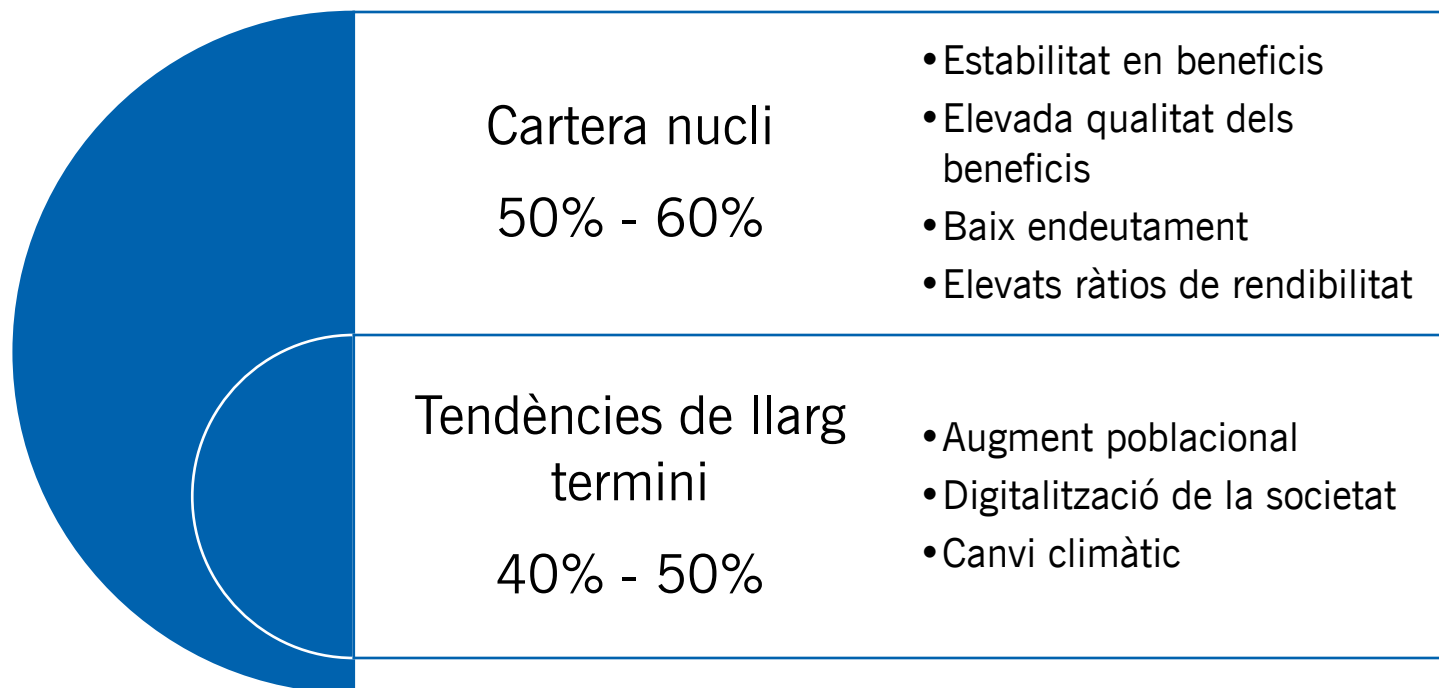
Cartera nucli

50% - 60%

• Estabilitat en beneficis
• Elevada qualitat dels beneficis
• Baix endeutament
• Elevats ràtios de rendibilitat

Tendències de llarg termini

40% - 50%

• Augment poblacional
• Digitalització de la societat
• Canvi climàtic